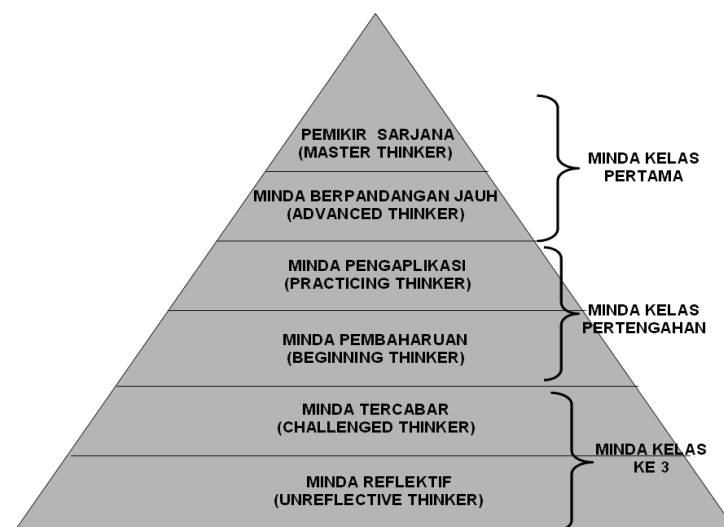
PEMIKIR SARJANA
(MASTER THINKER)

MINDA BERPANDANGAN JAUH
(ADVANCED THINKER)

MINDA KELAS PERTAMA

MINDA PENGAPLIKASI
(PRACTICING THINKER)

MINDA PEMBAHARUAN
(BEGINNING THINKER)

MINDA KELAS PERTENGAHAN

MINDA TERCABAR
(CHALLENGED THINKER)

MINDA REFLEKTIF
(UNREFLECTIVE THINKER)

MINDA KELAS KE 3